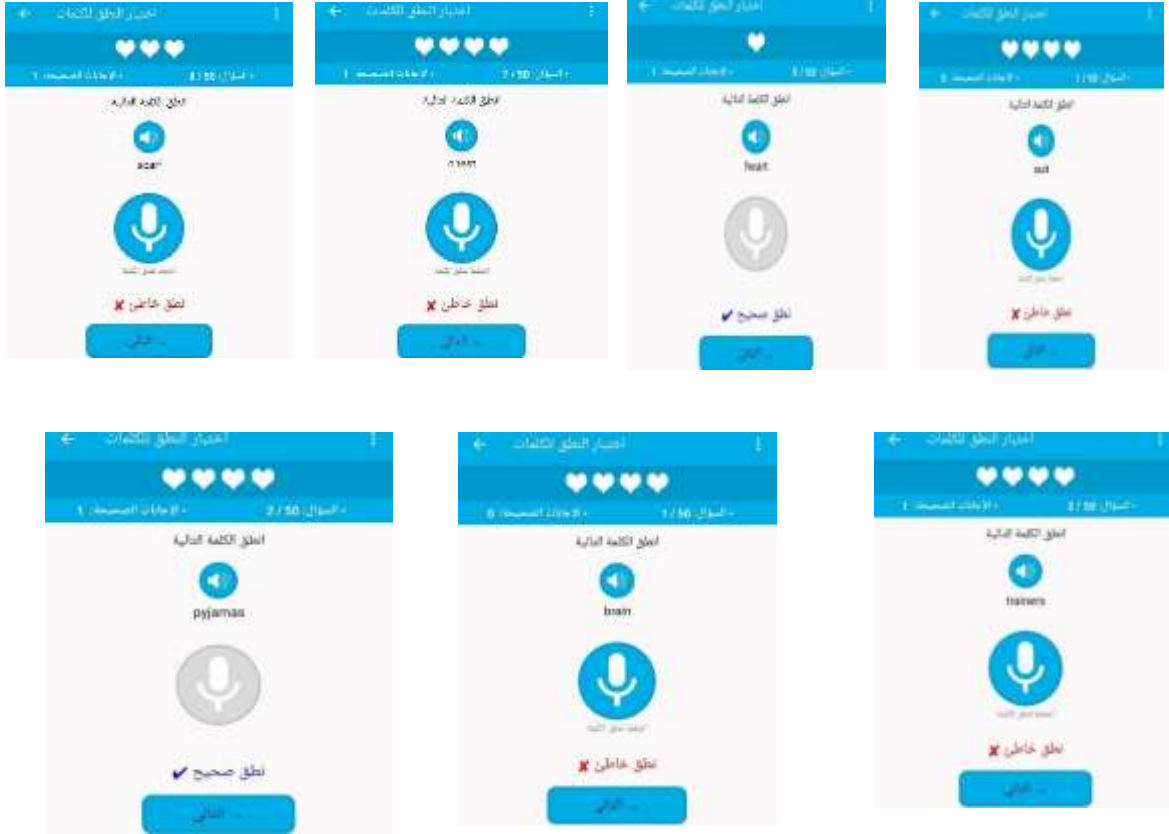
اختبار النطق للكلمات
• السؤال: 50 / 3 • الإجابات الصحيحة: 1
انطق الكلمة التالية
scar
اضغط لنطق الكلمة
نطق خاطئ ✘
التالي

اختبار النطق للكلمات
• السؤال: 50 / 2 • الإجابات الصحيحة: 1
انطق الكلمة التالية
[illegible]
اضغط لنطق الكلمة
نطق خاطئ ✘
التالي

اختبار النطق للكلمات
• السؤال: 50 / 3 • الإجابات الصحيحة: 1
انطق الكلمة التالية
heart
نطق صحيح ✔
التالي

اختبار النطق للكلمات
• السؤال: 50 / 1 • الإجابات الصحيحة: 0
انطق الكلمة التالية
out
اضغط لنطق الكلمة
نطق خاطئ ✘
التالي

اختبار النطق للكلمات
• السؤال: 50 / 2 • الإجابات الصحيحة: 1
انطق الكلمة التالية
pyjamas
نطق صحيح ✔
التالي

اختبار النطق للكلمات
• السؤال: 50 / 1 • الإجابات الصحيحة: 0
انطق الكلمة التالية
brain
اضغط لنطق الكلمة
نطق خاطئ ✘
التالي

اختبار النطق للكلمات
• السؤال: 50 / 2 • الإجابات الصحيحة: 1
انطق الكلمة التالية
trainers
اضغط لنطق الكلمة
نطق خاطئ ✘
التالي